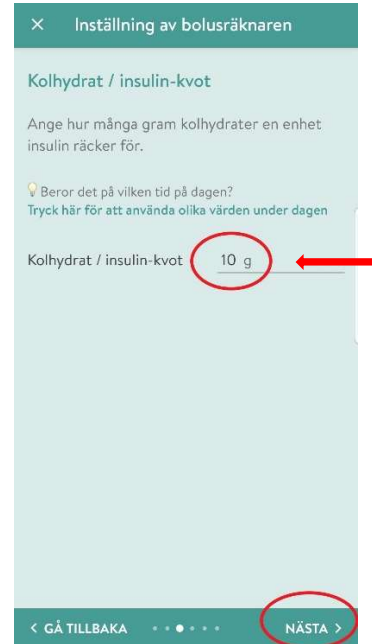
× Inställning av bolusräknaren

Kolhydrat / insulin-kvot

Ange hur många gram kolhydrater en enhet insulin räcker för.

Beror det på vilken tid på dagen?
Tryck här för att använda olika värden under dagen

Kolhydrat / insulin-kvot 10 g

< GÅ TILLBAKA NÄSTA >